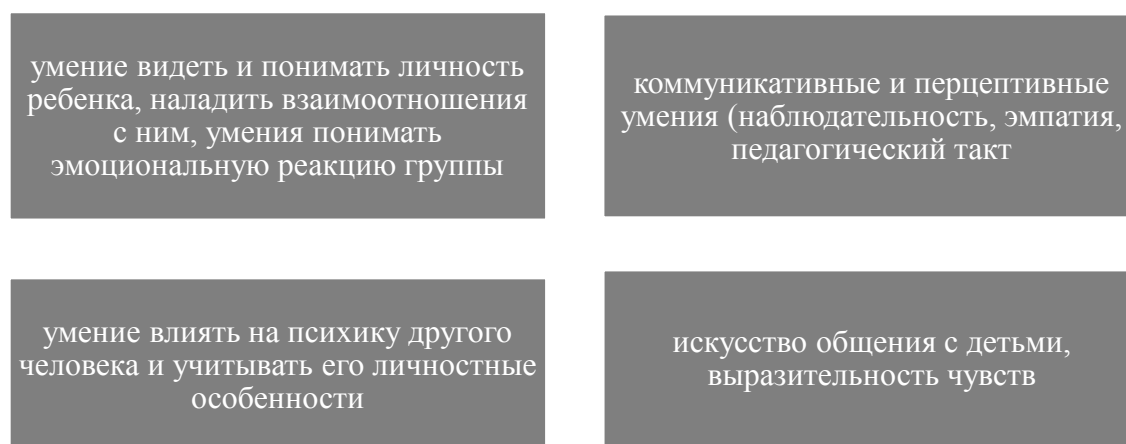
умение видеть и понимать личность ребенка, наладить взаимоотношения с ним, умения понимать эмоциональную реакцию группы

коммуникативные и перцептивные умения (наблюдательность, эмпатия, педагогический такт

умение влиять на психику другого человека и учитывать его личностные особенности

искусство общения с детьми, выразительность чувств